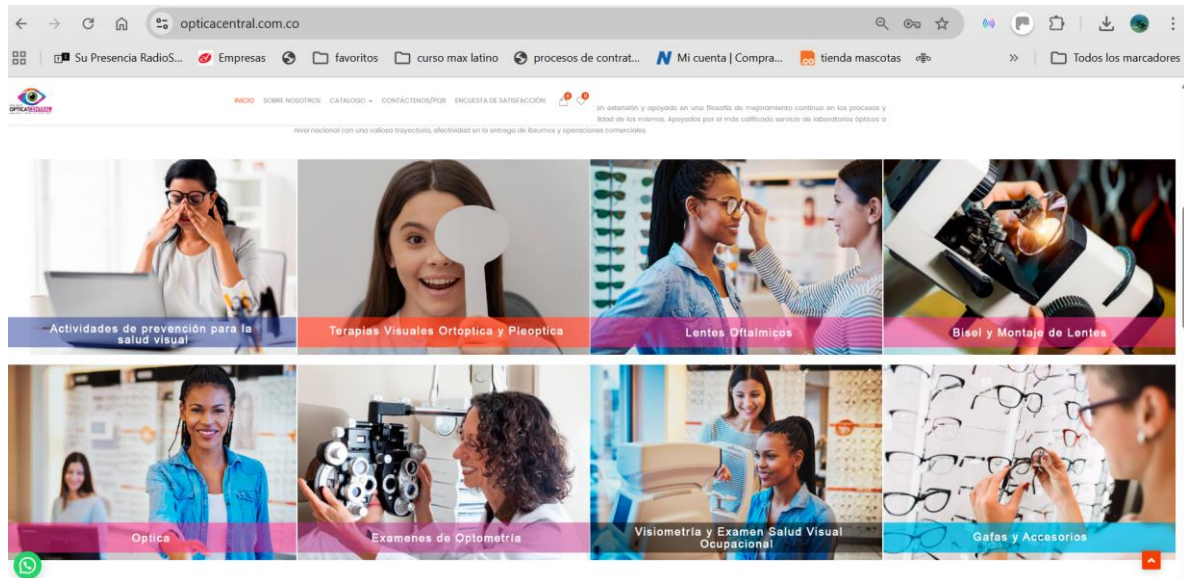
opticacentral.com.co

Su Presencia RadioS... Empresas favoritos curso max latino procesos de contrat... Mi cuenta | Compra... tienda mascotas » Todos los marcadores

OPTICA CENTRAL

INICIO SOBRE NOSOTROS CATALOGO CONTÁCTENOS/PQR ENCUESTA DE SATISFACCIÓN 0 0

en extensión y apoyado en una filosofía de mejoramiento continuo en los procesos y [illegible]lidad de los mismos. Apoyados por el más calificado servicio de laboratorios ópticos a nivel nacional con una valiosa trayectoria, efectividad en la entrega de lbeumos y operaciones comerciales.

Actividades de prevención para la salud visual

Terapias Visuales Ortóptica y Pleoptica

Lentes Oftalmicos

Bisel y Montaje de Lentes

Optica

Examenes de Optometria

Visiometria y Examen Salud Visual Ocupacional

Gafas y Accesorios